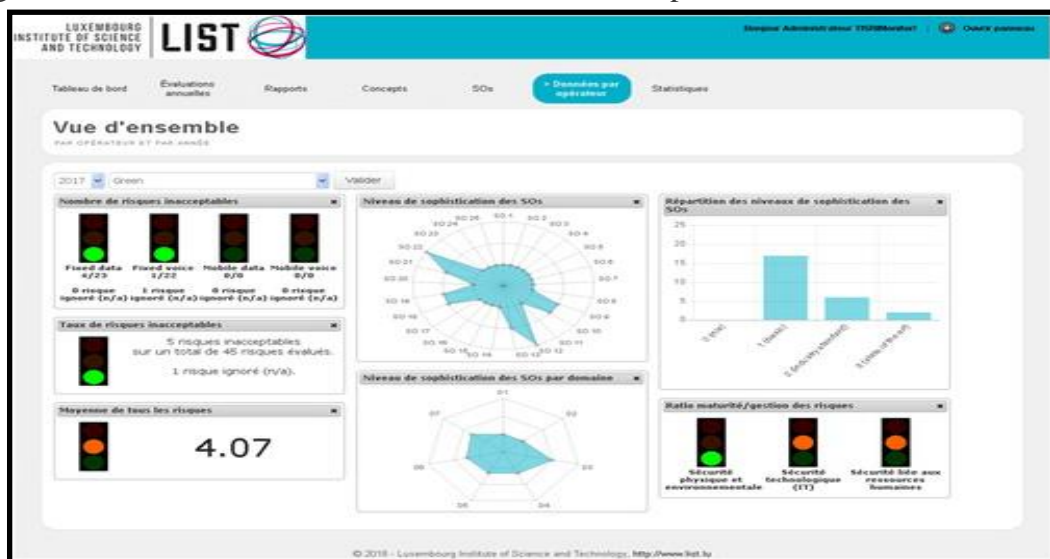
LUXEMBOURG INSTITUTE OF SCIENCE AND TECHNOLOGY LIST

Bonjour Administrateur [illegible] | Ouvrir panneau

Tableau de bord | Évaluations annuelles | Rapports | Concepts | SOs | » Données par opérateur | Statistiques

Vue d'ensemble
PAR OPÉRATEUR ET PAR ANNÉE

2017 | Green | Valider

Nombre de risques inacceptables

Fixed data 4/23 | Fixed voice 1/22 | Mobile data 0/0 | Mobile voice 0/0

0 risque ignoré (n/a) | 1 risque ignoré (n/a) | 0 risque ignoré (n/a) | 0 risque ignoré (n/a)

Taux de risques inacceptables

5 risques inacceptables sur un total de 45 risques évalués.

1 risque ignoré (n/a).

Moyenne de tous les risques

4.07

Niveau de sophistication des SOs

SO 1, SO 2, SO 3, SO 4, SO 5, SO 6, SO 7, SO 8, SO 9, SO 10, SO 11, SO 12, SO 13, SO 14, SO 15, SO 16, SO 17, SO 18, SO 19, SO 20, SO 21, SO 22, SO 23, SO 24, SO 25, SO 26

Niveau de sophistication des SOs par domaine

D1, D2, D3, D4, D5, D6, D7

Répartition des niveaux de sophistication des SOs

25
20
15
10
5
0

0 (Nul) | 1 (Basic) | 2 (Industry Standard) | 3 (State of the art)

Ratio maturité/gestion des risques

Sécurité physique et environnementale | Sécurité technologique (IT) | Sécurité liée aux ressources humaines

© 2018 - Luxembourg Institute of Science and Technology, http://www.list.lu